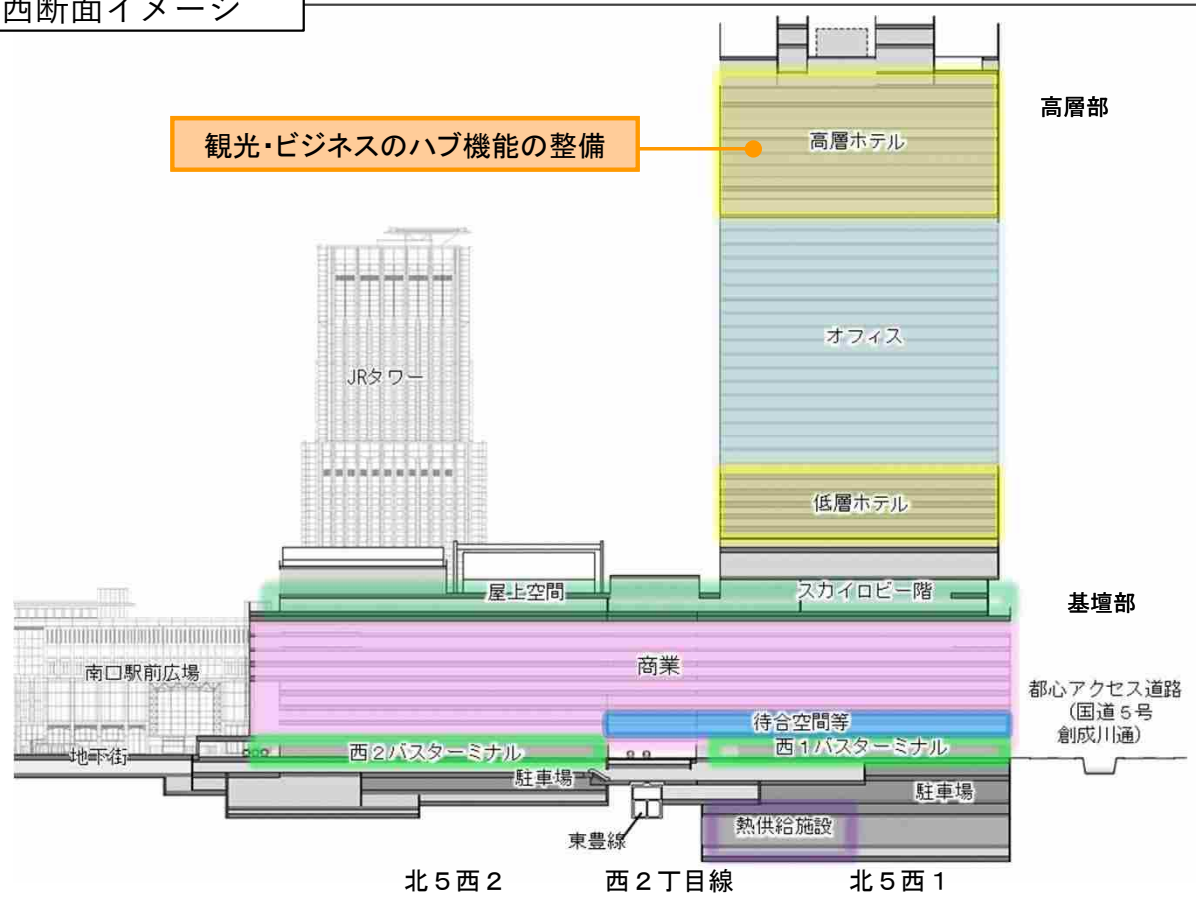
西断面イメージ

高層部

観光･ビジネスのハブ機能の整備

高層ホテル

JRタワー

オフィス

低層ホテル

屋上空間

スカイロビー階

基壇部

南口駅前広場

商業

都心アクセス道路
(国道５号
創成川通)

待合空間等

地下街

西２バスターミナル

西１バスターミナル

駐車場

駐車場

東豊線

熱供給施設

北５西２

西２丁目線

北５西１